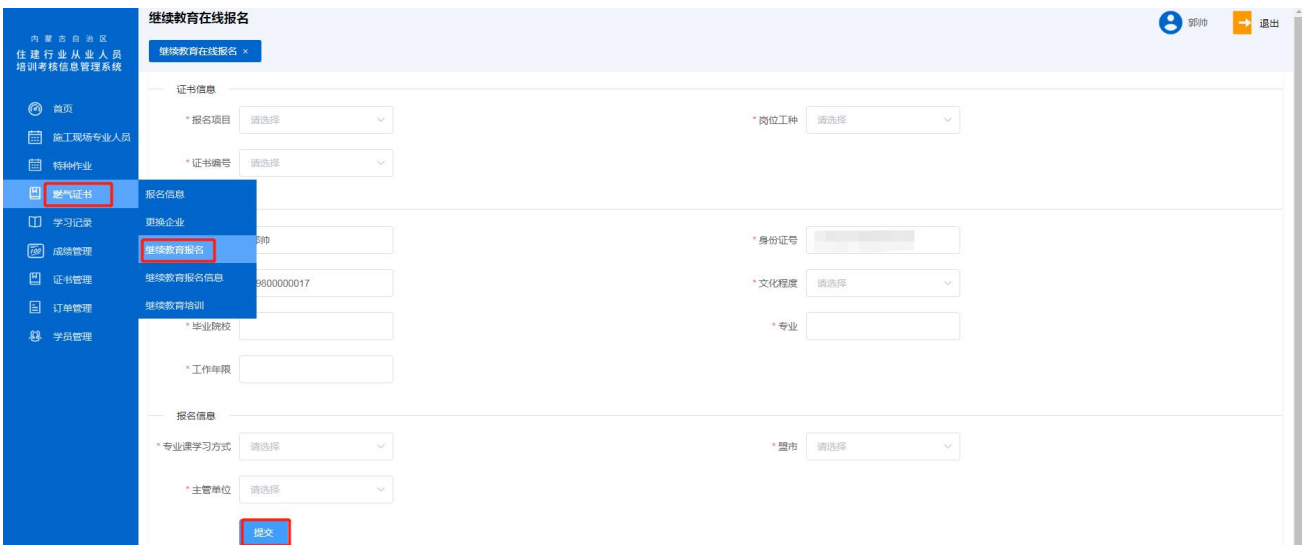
内蒙古自治区
住建行业从业人员
培训考核信息管理系统

首页
施工现场专业人员
特种作业
燃气证书
学习记录
成绩管理
证书管理
订单管理
学员管理

报名信息
更换企业
继续教育报名
继续教育报名信息
继续教育培训

继续教育在线报名

郭帅 退出

继续教育在线报名 ×

证书信息

* 报名项目 请选择
* 岗位工种 请选择
* 证书编号 请选择

郭帅
* 身份证号
9800000017
* 文化程度 请选择
* 毕业院校
* 专业
* 工作年限

报名信息

* 专业课学习方式 请选择
* 盟市 请选择
* 主管单位 请选择

提交